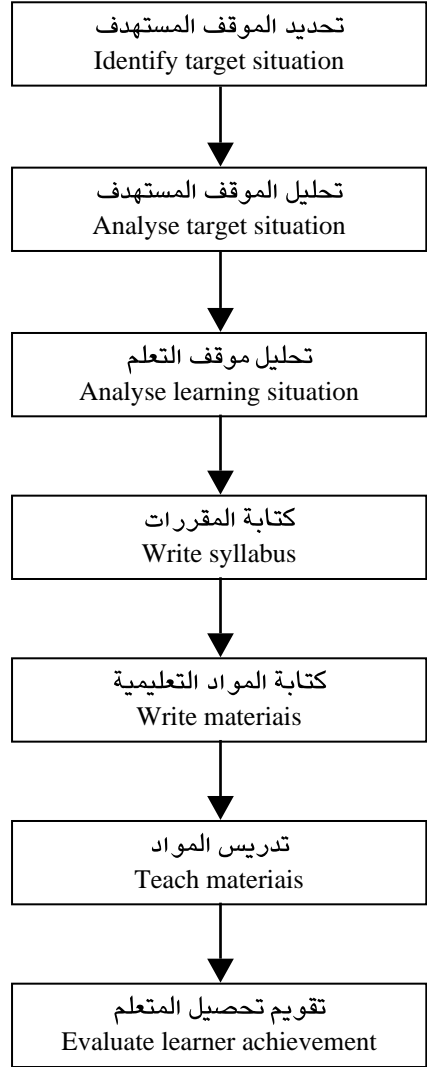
تحديد الموقف المستهدف
Identify target situation

تحليل الموقف المستهدف
Analyse target situation

تحليل موقف التعلم
Analyse learning situation

كتابة المقررات
Write syllabus

كتابة المواد التعليمية
Write materiais

تدريس المواد
Teach materiais

تقويم تحصيل المتعلم
Evaluate learner achievement